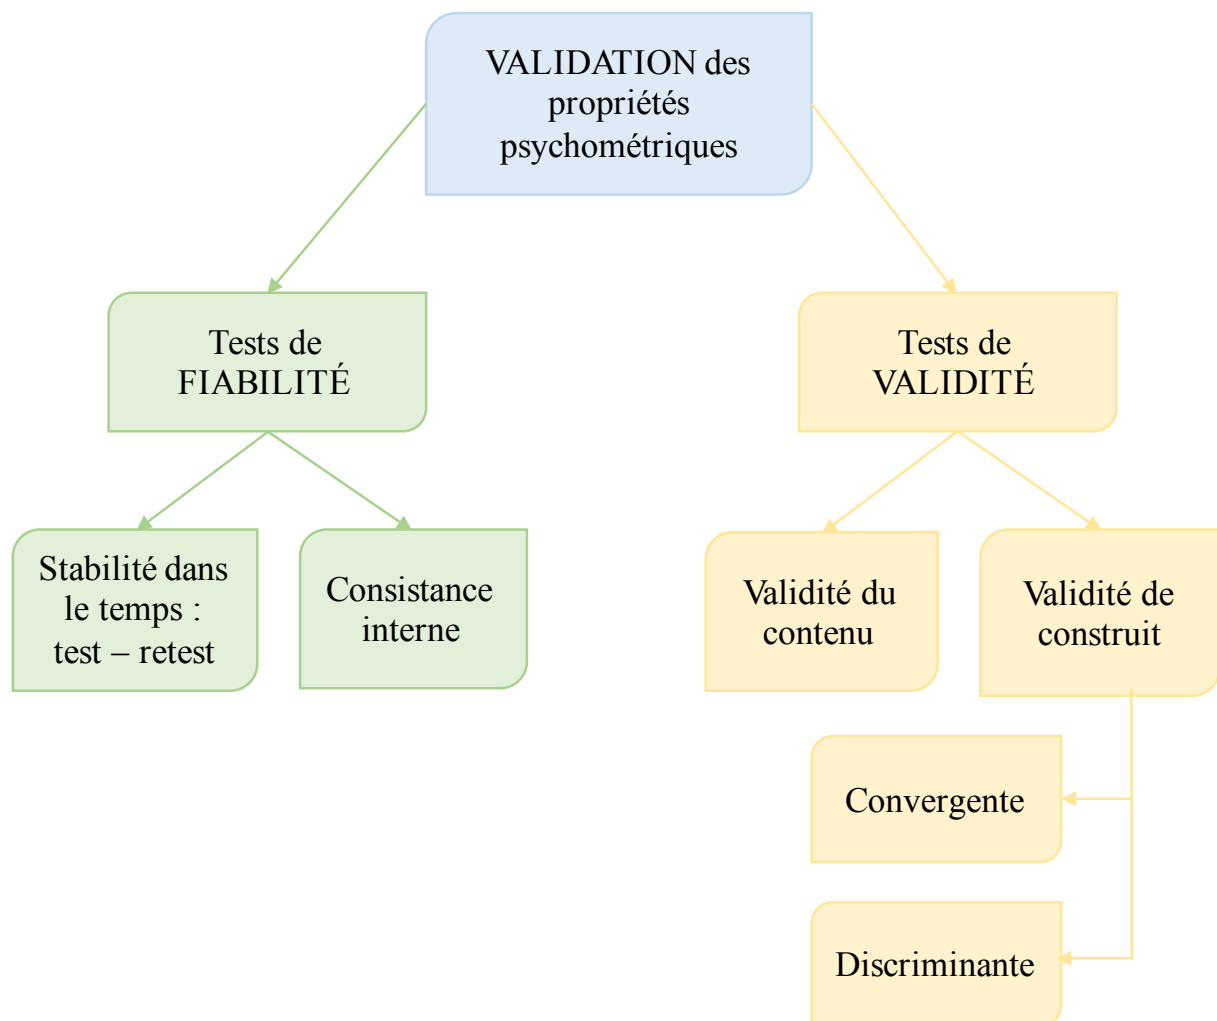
VALIDATION des propriétés psychométriques

Tests de FIABILITÉ

Tests de VALIDITÉ

Stabilité dans le temps : test – retest

Consistance interne

Validité du contenu

Validité de construit

Convergente

Discriminante